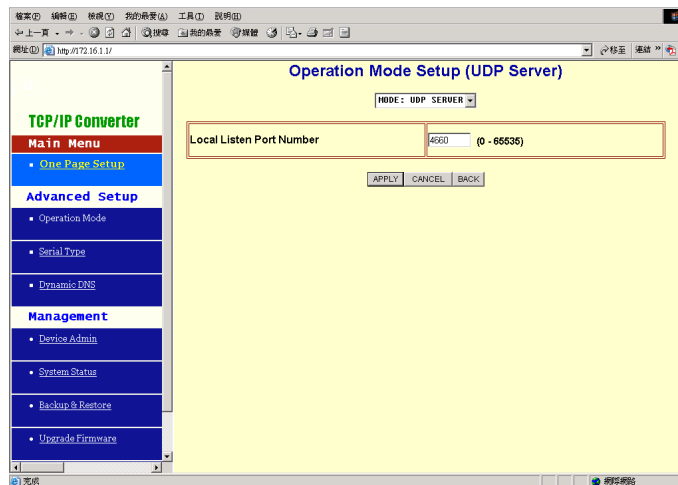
檔案(F) 編輯(E) 檢視(V) 我的最愛(A) 工具(T) 說明(H)

上一頁 搜尋 我的最愛 媒體

網址(D) http://172.16.1.1/ 移至 連結

TCP/IP Converter

Main Menu

One Page Setup

Advanced Setup

Operation Mode

Serial Type

Dynamic DNS

Management

Device Admin

System Status

Backup & Restore

Upgrade Firmware

Operation Mode Setup (UDP Server)

MODE: UDP SERVER

| Local Listen Port Number | 4660 (0 - 65535) |
|---|---|

APPLY CANCEL BACK

完成 網際網路